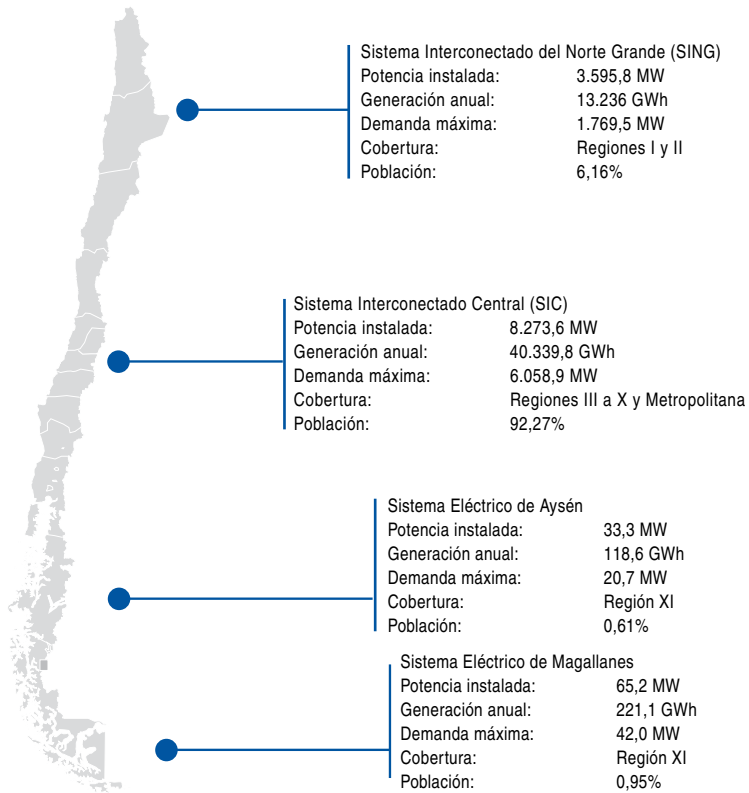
Sistema Interconectado del Norte Grande (SING)
Potencia instalada: 3.595,8 MW
Generación anual: 13.236 GWh
Demanda máxima: 1.769,5 MW
Cobertura: Regiones I y II
Población: 6,16%

Sistema Interconectado Central (SIC)
Potencia instalada: 8.273,6 MW
Generación anual: 40.339,8 GWh
Demanda máxima: 6.058,9 MW
Cobertura: Regiones III a X y Metropolitana
Población: 92,27%

Sistema Eléctrico de Aysén
Potencia instalada: 33,3 MW
Generación anual: 118,6 GWh
Demanda máxima: 20,7 MW
Cobertura: Región XI
Población: 0,61%

Sistema Eléctrico de Magallanes
Potencia instalada: 65,2 MW
Generación anual: 221,1 GWh
Demanda máxima: 42,0 MW
Cobertura: Región XI
Población: 0,95%